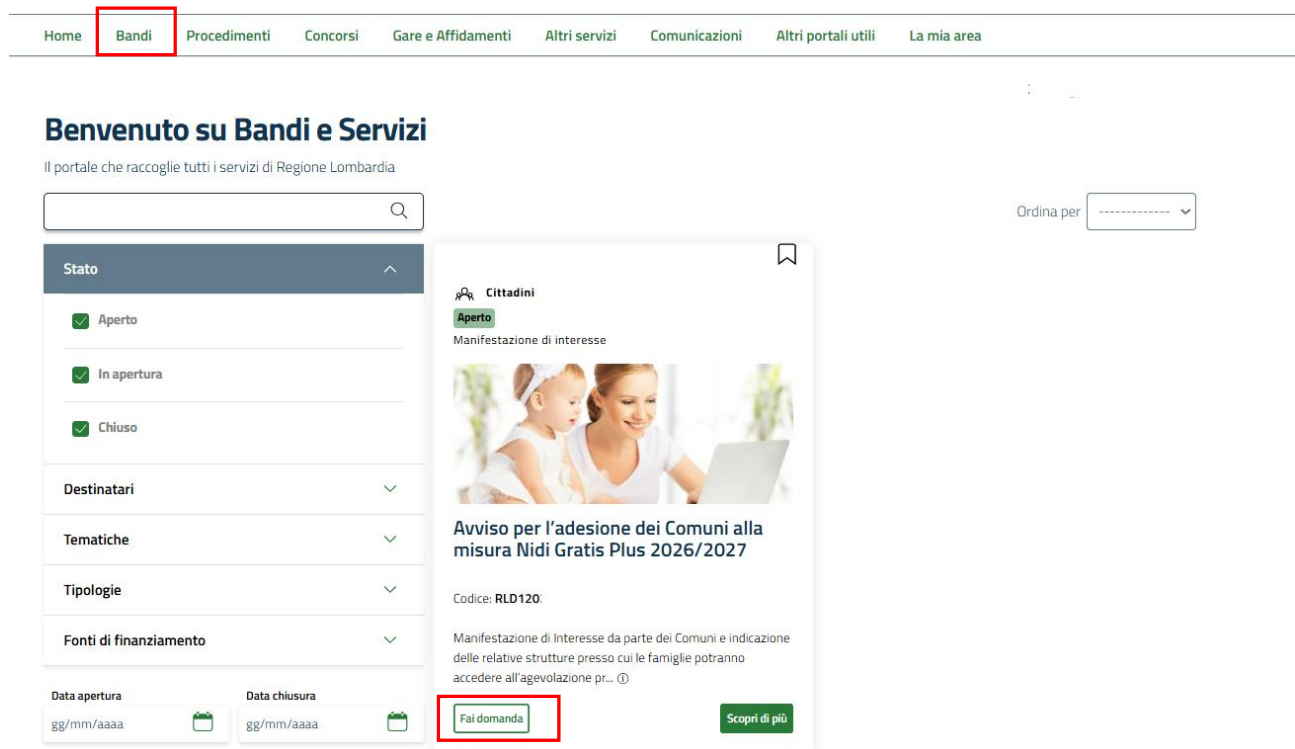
Home Bandi Procedimenti Concorsi Gare e Affidamenti Altri servizi Comunicazioni Altri portali utili La mia area

Benvenuto su Bandi e Servizi

Il portale che raccoglie tutti i servizi di Regione Lombardia

Ordina per -------------

Stato

Aperto

In apertura

Chiuso

Destinatari

Tematiche

Tipologie

Fonti di finanziamento

Data apertura
gg/mm/aaaa

Data chiusura
gg/mm/aaaa

Cittadini

Aperto

Manifestazione di interesse

Avviso per l'adesione dei Comuni alla misura Nidi Gratis Plus 2026/2027

Codice: RLD120

Manifestazione di Interesse da parte dei Comuni e indicazione delle relative strutture presso cui le famiglie potranno accedere all'agevolazione pr...

Fai domanda

Scopri di più